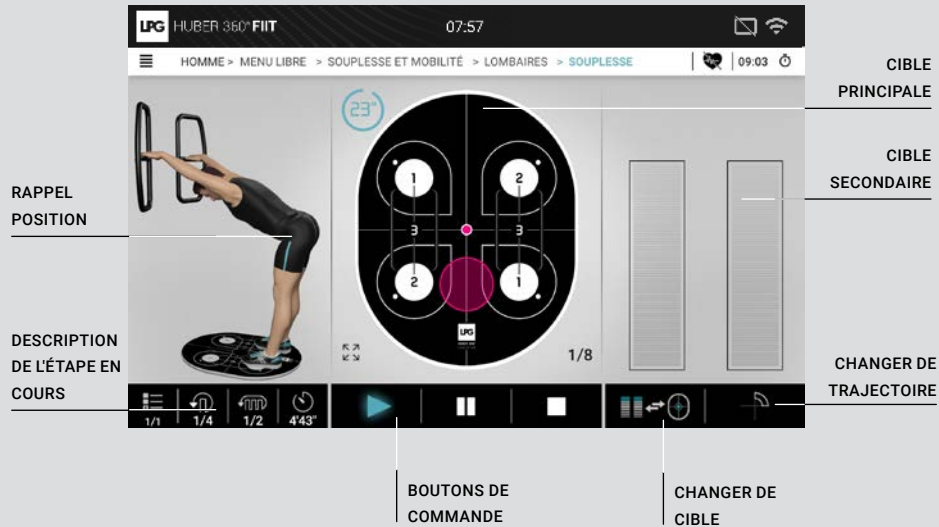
LPG HUBER 360° FIIT 07:57

HOMME > MENU LIBRE > SOUPLESSE ET MOBILITÉ > LOMBAIRES > SOUPLESSE 09:03

CIBLE PRINCIPALE

CIBLE SECONDAIRE

RAPPEL POSITION

23"

1 2 3 3 2 1

LPG

1/8

DESCRIPTION DE L'ÉTAPE EN COURS

1/1 1/4 1/2 4'43"

CHANGER DE TRAJECTOIRE

BOUTONS DE COMMANDE

CHANGER DE CIBLE